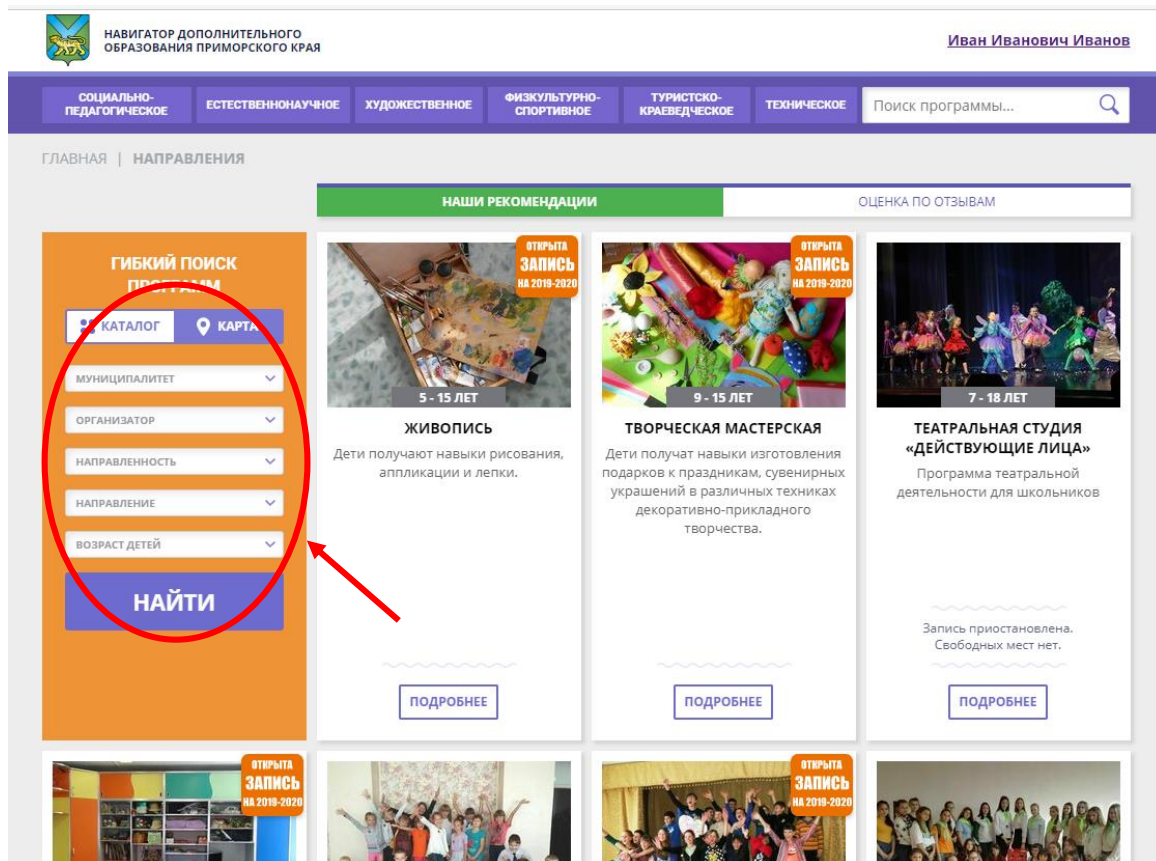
НАВИГАТОР ДОПОЛНИТЕЛЬНОГО ОБРАЗОВАНИЯ ПРИМОРСКОГО КРАЯ

Иван Иванович Иванов

СОЦИАЛЬНО-ПЕДАГОГИЧЕСКОЕ | ЕСТЕСТВЕННОНАУЧНОЕ | ХУДОЖЕСТВЕННОЕ | ФИЗКУЛЬТУРНО-СПОРТИВНОЕ | ТУРИСТСКО-КРАЕВЕДЧЕСКОЕ | ТЕХНИЧЕСКОЕ

Поиск программы...

ГЛАВНАЯ | НАПРАВЛЕНИЯ

НАШИ РЕКОМЕНДАЦИИ | ОЦЕНКА ПО ОТЗЫВАМ

ГИБКИЙ ПОИСК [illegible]

КАТАЛОГ | КАРТА

МУНИЦИПАЛИТЕТ

ОРГАНИЗАТОР

НАПРАВЛЕННОСТЬ

НАПРАВЛЕНИЕ

ВОЗРАСТ ДЕТЕЙ

НАЙТИ

ОТКРЫТА ЗАПИСЬ НА 2019-2020

5 - 15 ЛЕТ

ЖИВОПИСЬ

Дети получают навыки рисования, аппликации и лепки.

ПОДРОБНЕЕ

ОТКРЫТА ЗАПИСЬ НА 2019-2020

9 - 15 ЛЕТ

ТВОРЧЕСКАЯ МАСТЕРСКАЯ

Дети получат навыки изготовления подарков к праздникам, сувенирных украшений в различных техниках декоративно-прикладного творчества.

ПОДРОБНЕЕ

7 - 18 ЛЕТ

ТЕАТРАЛЬНАЯ СТУДИЯ «ДЕЙСТВУЮЩИЕ ЛИЦА»

Программа театральной деятельности для школьников

Запись приостановлена. Свободных мест нет.

ПОДРОБНЕЕ

ОТКРЫТА ЗАПИСЬ НА 2019-2020

ОТКРЫТА ЗАПИСЬ НА 2019-2020